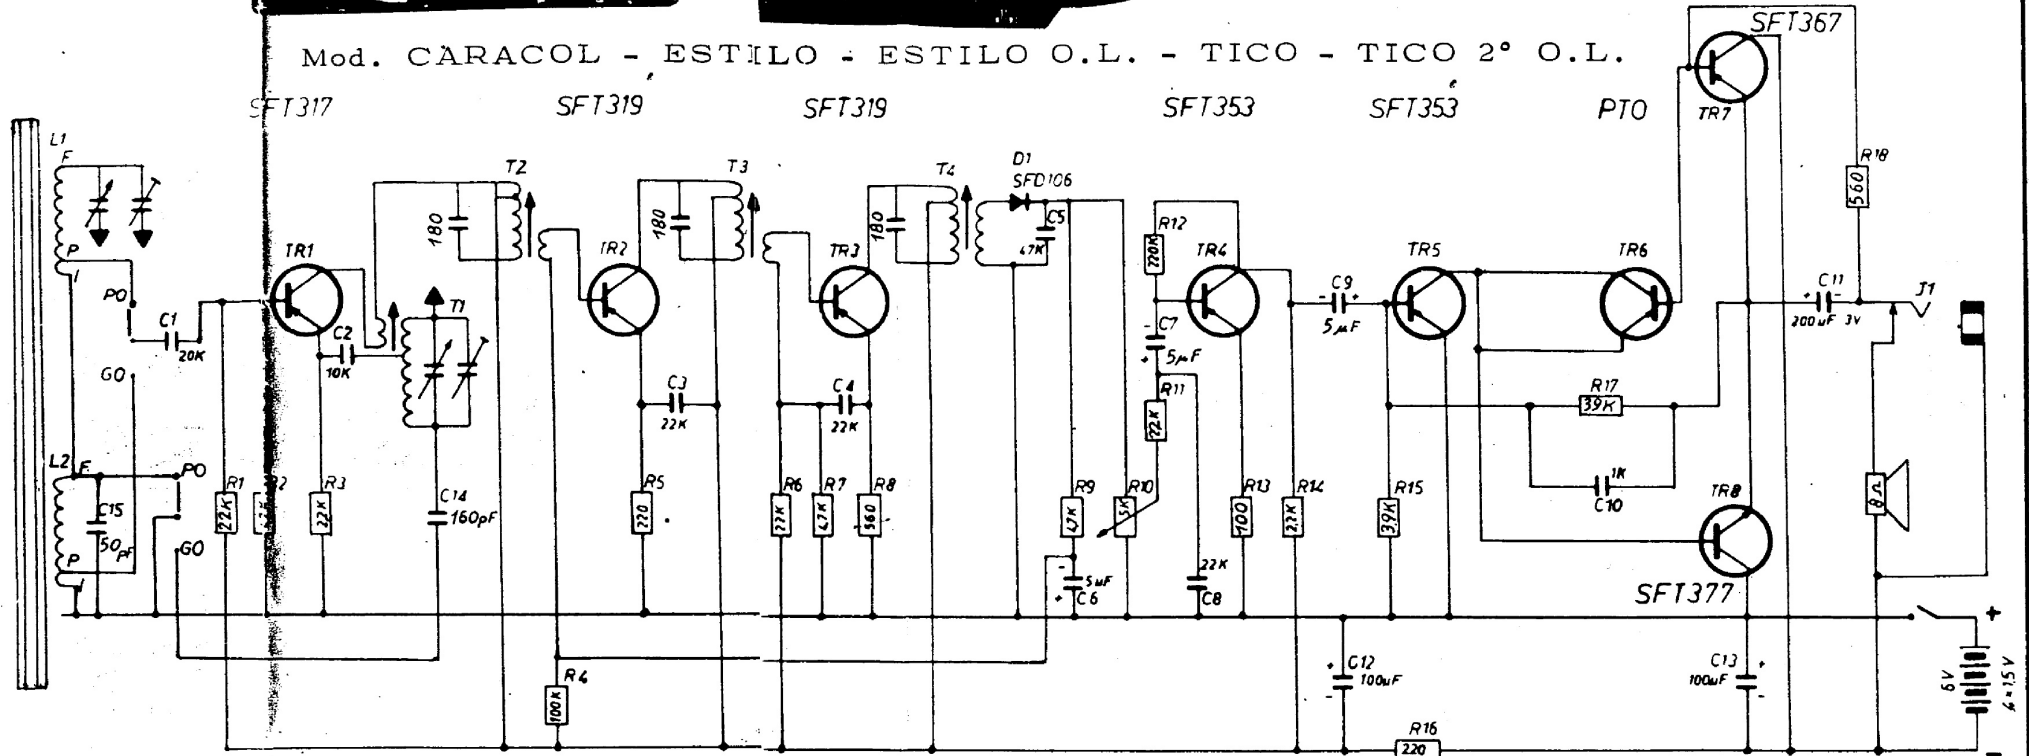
Mod. CARACOL - ESTILO - ESTILO O.L. - TICO - TICO 2° O.L.

SFT317 SFT319 SFT319 SFT353 SFT353 PTO SFT367

L1 F P PO C1 20K GO L2 F C15 50pF P PO GO

TR1 C2 10K R1 22K R2 R3 22K T1 C14 160pF T2 180

TR2 T3 180 C3 22K R5 220 R4 100K

TR3 T4 180 C4 22K R6 27K R7 4,7K R8 560

D1 SFD106 C5 4,7K R9 4,7K R10 5K C6 5uF

R12 220K TR4 C7 5uF R11 22K C8 22K R13 100 R14 2,7K

C9 5uF TR5 R15 3,9K C12 100uF R16 220

TR6 R17 39K C10 1K TR7 TR8 SFT377 C13 100uF

R18 560 C11 200uF 3v J1 8Ω 6V 4x1,5V